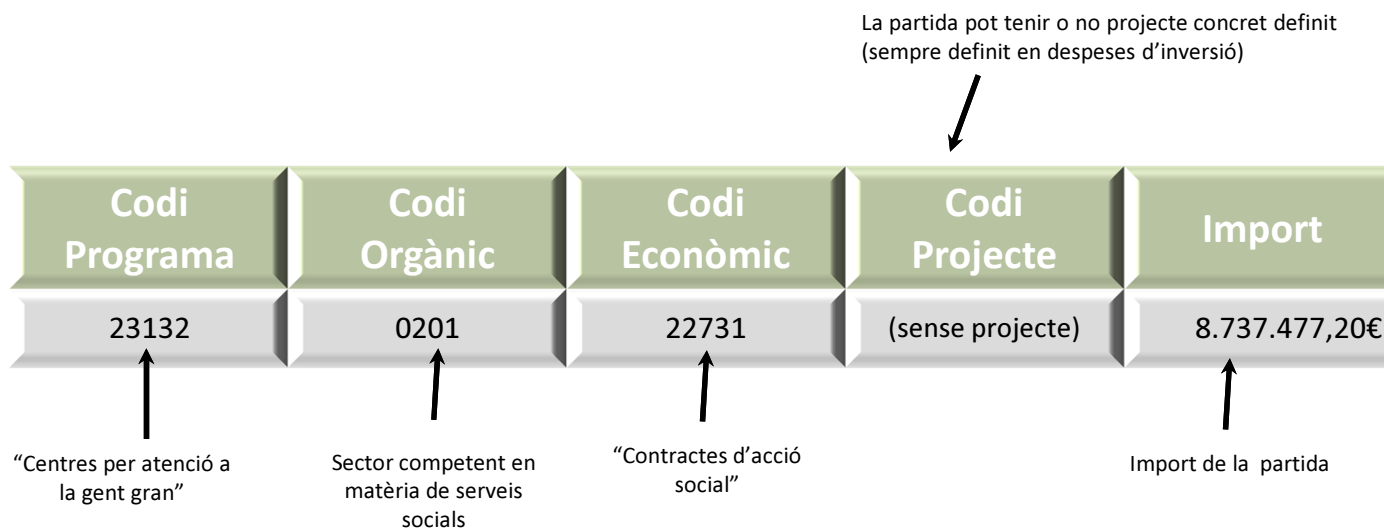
La partida pot tenir o no projecte concret definit (sempre definit en despeses d'inversió)

| Codi Programa | Codi Orgànic | Codi Econòmic | Codi Projecte | Import |
|---|---|---|---|---|
| 23132 | 0201 | 22731 | (sense projecte) | 8.737.477,20€ |

"Centres per atenció a la gent gran"

Sector competent en matèria de serveis socials

"Contractes d'acció social"

Import de la partida